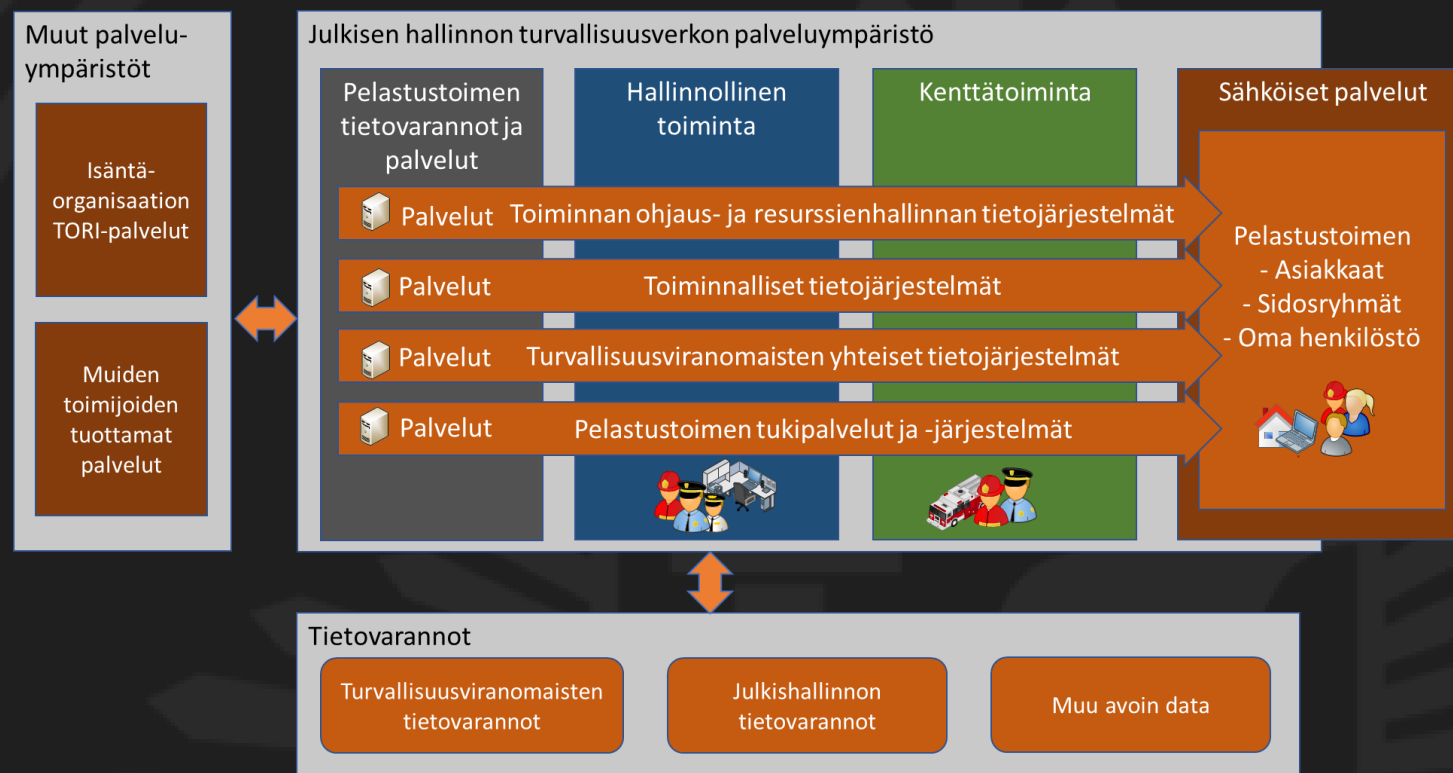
Muut palvelu-ympäristöt

Isäntä-organisaation TORI-palvelut

Muiden toimijoiden tuottamat palvelut

Julkisen hallinnon turvallisuusverkon palveluympäristö

Pelastustoimen tietovarannot ja palvelut

Hallinnollinen toiminta

Kenttätoiminta

Sähköiset palvelut

Palvelut Toiminnan ohjaus- ja resurssienhallinnan tietojärjestelmät

Palvelut Toiminnalliset tietojärjestelmät

Palvelut Turvallisuusviranomaisten yhteiset tietojärjestelmät

Palvelut Pelastustoimen tukipalvelut ja -järjestelmät

Pelastustoimen
- Asiakkaat
- Sidosryhmät
- Oma henkilöstö

Tietovarannot

Turvallisuusviranomaisten tietovarannot

Julkishallinnon tietovarannot

Muu avoin data